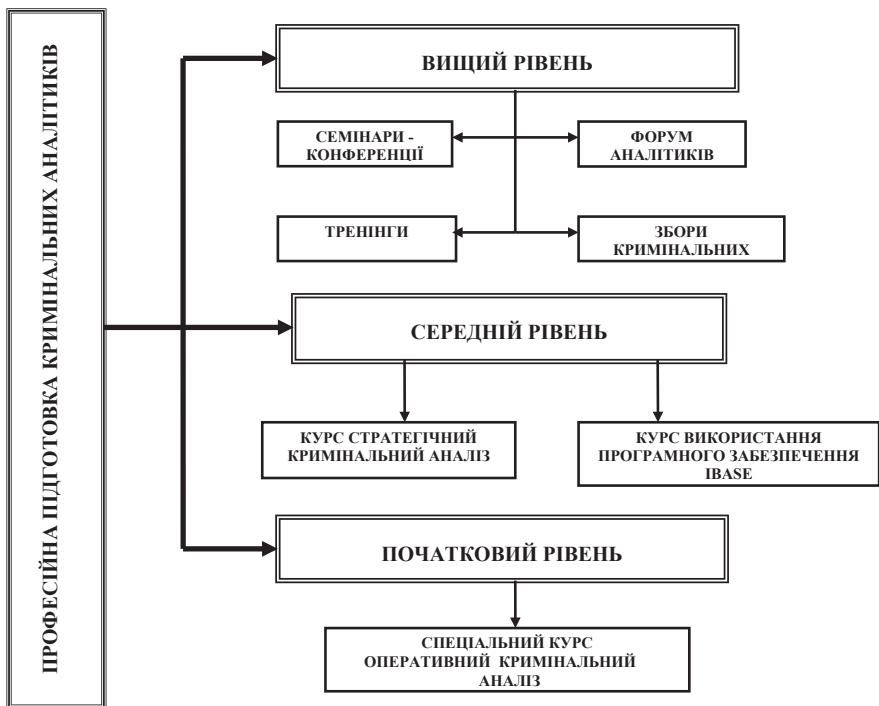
ПРОФЕСІЙНА ПІДГОТОВКА КРИМІНАЛЬНИХ АНАЛІТИКІВ

ВИЩИЙ РІВЕНЬ

СЕМІНАРИ - КОНФЕРЕНЦІЇ

ФОРУМ АНАЛІТИКІВ

ТРЕНІНГИ

ЗБОРИ КРИМІНАЛЬНИХ

СЕРЕДНІЙ РІВЕНЬ

КУРС СТРАТЕГІЧНИЙ КРИМІНАЛЬНИЙ АНАЛІЗ

КУРС ВИКОРИСТАННЯ ПРОГРАМНОГО ЗАБЕЗПЕЧЕННЯ IBASE

ПОЧАТКОВИЙ РІВЕНЬ

СПЕЦІАЛЬНИЙ КУРС ОПЕРАТИВНИЙ КРИМІНАЛЬНИЙ АНАЛІЗ